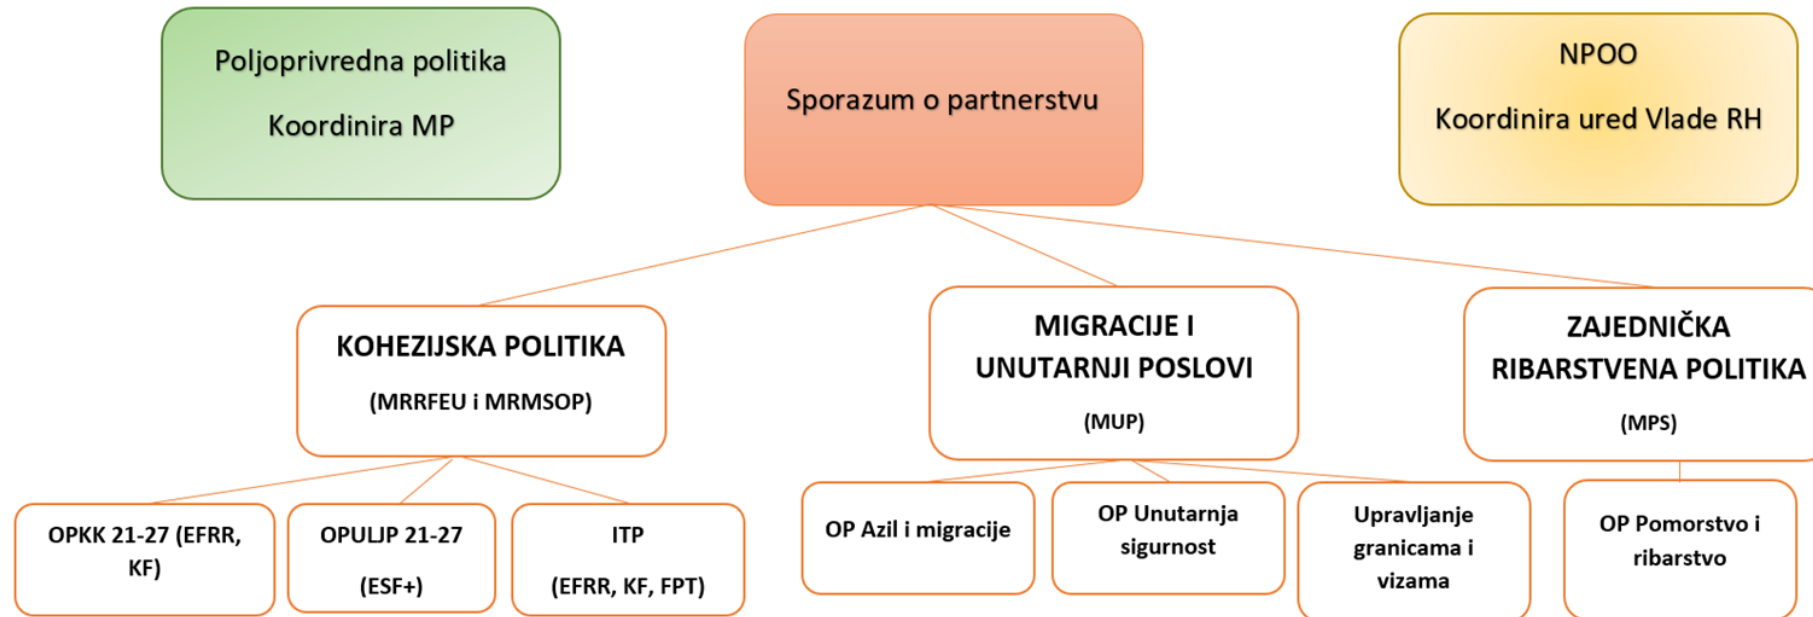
Poljoprivredna politika

Koordinira MP

Sporazum o partnerstvu

NPOO

Koordinira ured Vlade RH

KOHEZIJSKA POLITIKA

(MRRFEU i MRMSOP)

MIGRACIJE I UNUTARNJI POSLOVI

(MUP)

ZAJEDNIČKA RIBARSTVENA POLITIKA

(MPS)

OPKK 21-27 (EFRR, KF)

OPULJP 21-27

(ESF+)

ITP

(EFRR, KF, FPT)

OP Azil i migracije

OP Unutarnja sigurnost

Upravljanje granicama i vizama

OP Pomorstvo i ribarstvo